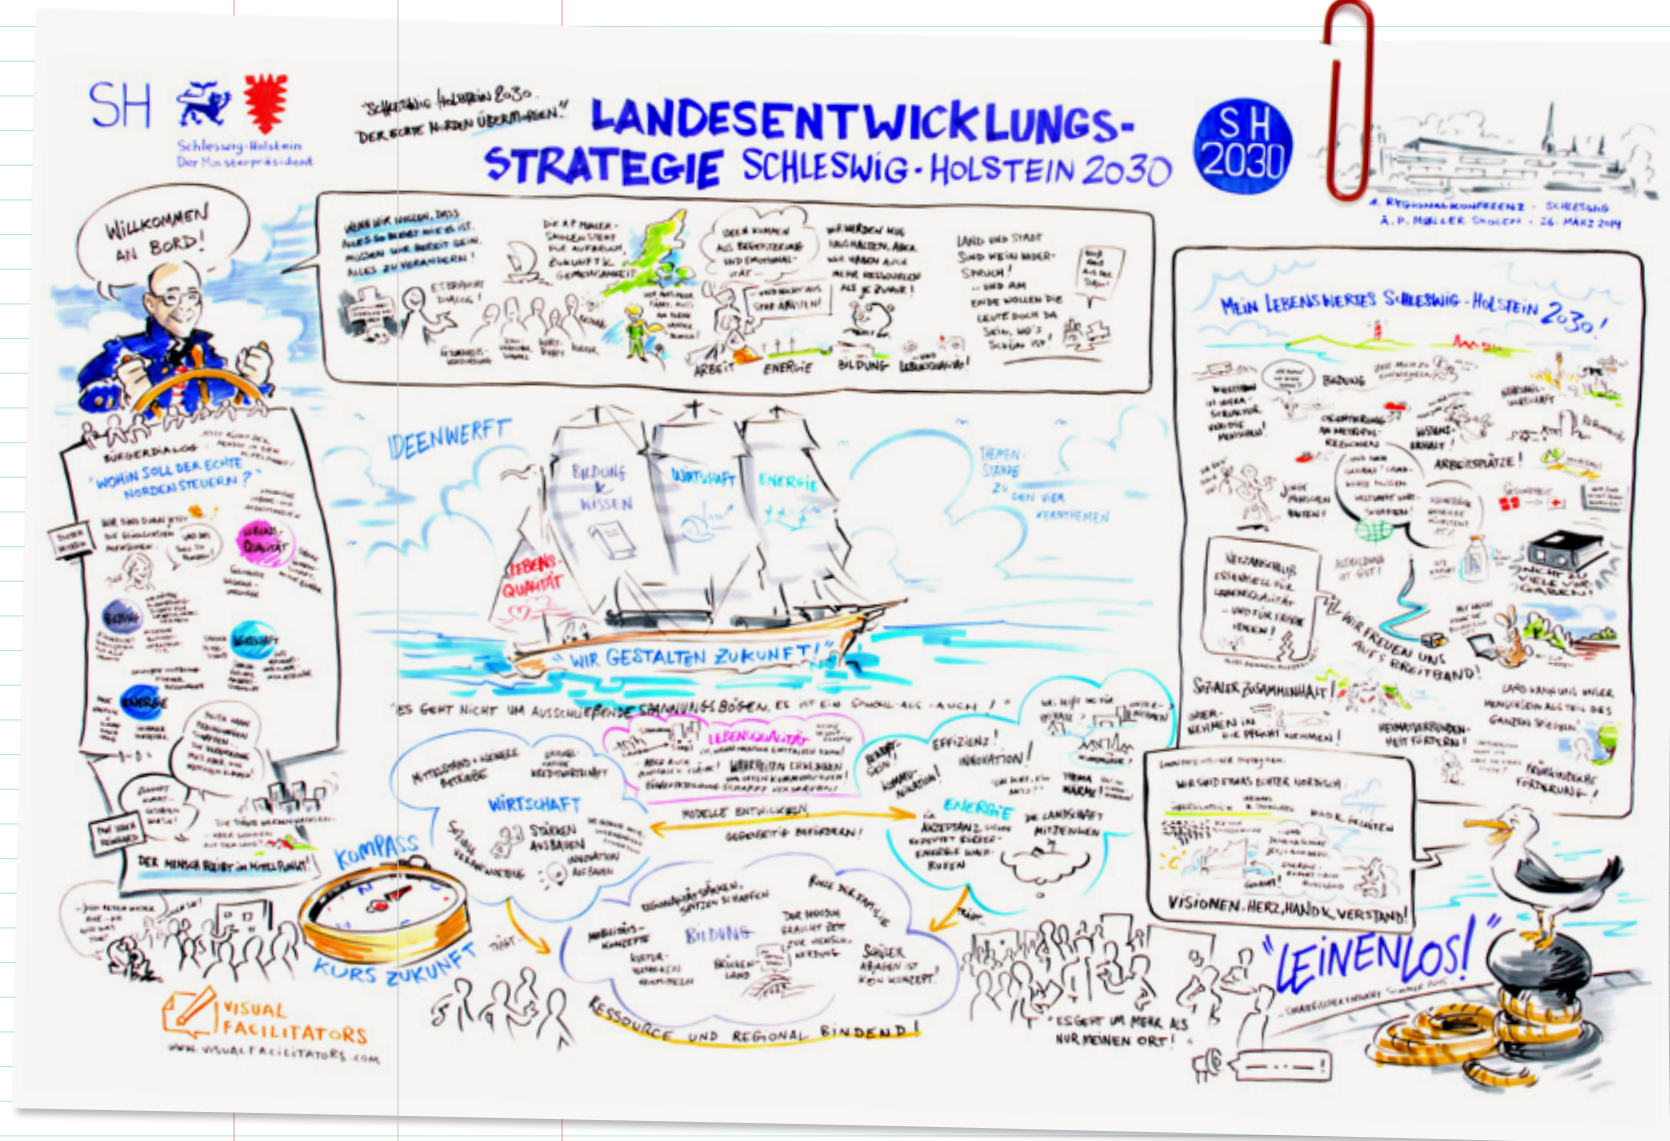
SH
Schleswig-Holstein
Der Ministerpräsident

"Schleswig-Holstein 2030 – Der echte Norden übermorgen"

LANDESENTWICKLUNGS-STRATEGIE SCHLESWIG-HOLSTEIN 2030

SH 2030

4. Regionalkonferenz · Schleswig
A. P. Møller Skolen · 26. März 2014

WILLKOMMEN AN BORD!

WENN WIR WISSEN, DASS ALLES SO BLEIBT WIE ES IST, MÜSSEN WIR BEREIT SEIN, ALLES ZU VERÄNDERN!

ETABLIERT DIALOG!

ARBEIT
ENERGIE
BILDUNG
LEBENSQUALITÄT!

LAND UND STADT SIND KEIN WIDERSPRUCH! ... UND AM ENDE WOLLEN DIE LEUTE DOCH DA SEIN, WO'S SCHÖN IST!

MEIN LEBENSWERTES SCHLESWIG-HOLSTEIN 2030!

BILDUNG
ARBEITSPLÄTZE!
AUSBILDUNG IST GUT!
WIR FREUEN UNS AUFS BREITBAND!
SOZIALER ZUSAMMENHALT!
HEIMATVERBUNDENHEIT FÖRDERN!
FORTBILDUNG!

BÜRGERDIALOG
"WOHIN SOLL DER ECHTE NORDEN STEUERN?"
LEBENSQUALITÄT
BILDUNG
WIRTSCHAFT
ENERGIE
DER MENSCH BLEIBT IM MITTELPUNKT!

IDEENWERFT
BILDUNG & WISSEN
WIRTSCHAFT
ENERGIE
LEBENSQUALITÄT
THEMENSTRÄNGE ZU DEN VIER KERNTHEMEN
WIR GESTALTEN ZUKUNFT!

"ES GEHT NICHT UM AUSSCHLIESSENDE SPANNUNGSBÖGEN, ES IST EIN SOWOHL ALS AUCH!"

LEBENSQUALITÄT
MITTELSTÄNDISCHE BETRIEBE
WIRTSCHAFT
STÄRKEN AUSBAUEN
INNOVATION
MODELLE ENTWICKELN
GEGENSEITIG BEFRUCHTEN!
EFFIZIENZ!
INNOVATION!
ENERGIE
AKZEPTANZ
DIE LANDSCHAFT MITNEHMEN
BILDUNG
MOBILITÄTSKONZEPTE

KOMPASS
KURS ZUKUNFT
RESSOURCE UND REGIONAL BINDEND!

WIR SIND ETWAS ECHTER NORDISCH
VISIONEN. HERZ, HAND & VERSTAND!

"LEINEN LOS!"

"ES GEHT UM MEHR ALS NUR MEINEN ORT!"

VISUAL FACILITATORS
WWW.VISUALFACILITATORS.COM